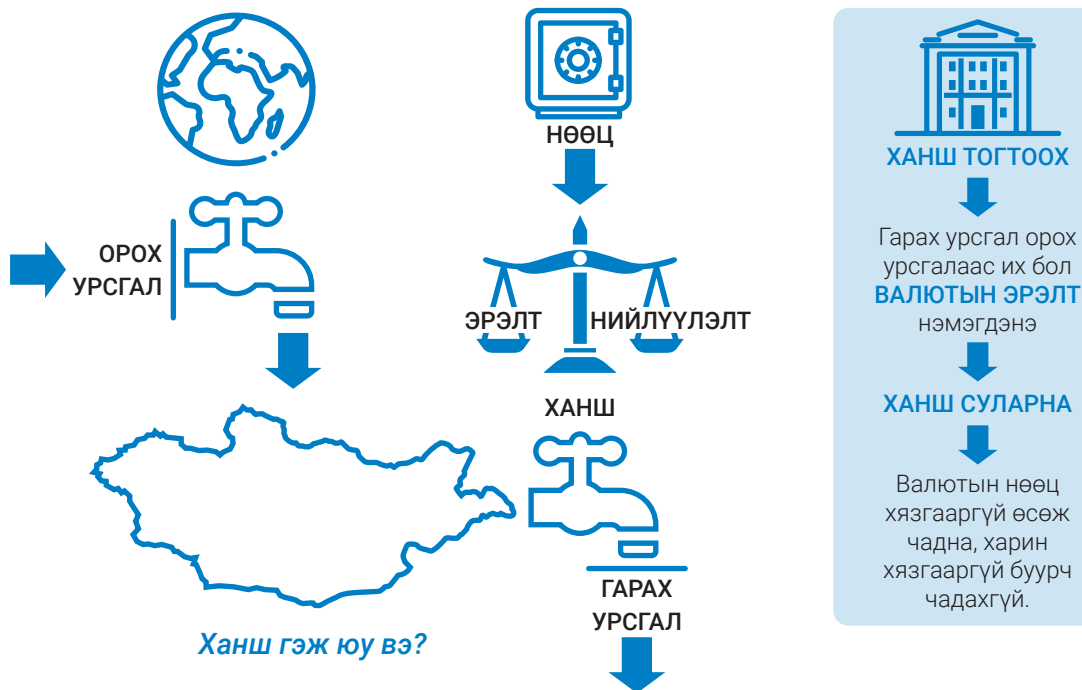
ОРОХ УРСГАЛ

Ханш гэж юу вэ?

НӨӨЦ

ЭРЭЛТ

НИЙЛҮҮЛЭЛТ

ХАНШ

ГАРАХ УРСГАЛ

ХАНШ ТОГТООХ

Гарах урсгал орох урсгалаас их бол ВАЛЮТЫН ЭРЭЛТ нэмэгдэнэ

ХАНШ СУЛАРНА

Валютын нөөц хязгааргүй өсөж чадна, харин хязгааргүй буурч чадахгүй.